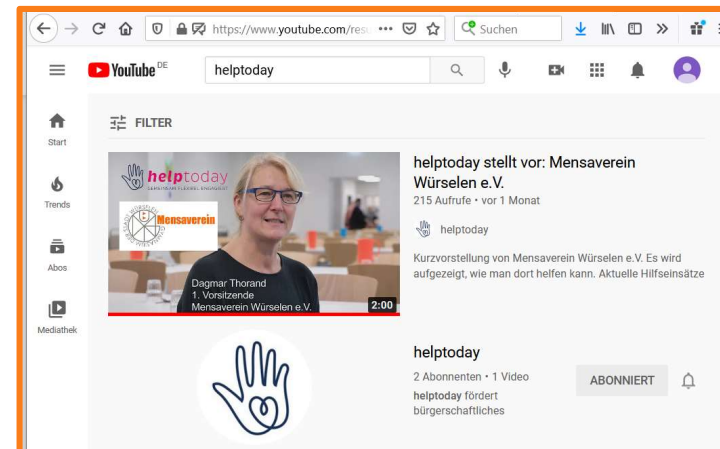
https://www.youtube.com/resu ••• Suchen

YouTube DE helptoday

Start
Trends
Abos
Mediathek

FILTER

helptoday
GEMEINSAM FLEXIBEL ENGAGIERT
Mensaverein
Dagmar Thorand
1. Vorsitzende
Mensaverein Würselen e.V.
2:00

helptoday stellt vor: Mensaverein Würselen e.V.
215 Aufrufe • vor 1 Monat
helptoday
Kurzvorstellung von Mensaverein Würselen e.V. Es wird aufgezeigt, wie man dort helfen kann. Aktuelle Hilfseinsätze

helptoday
2 Abonnenten • 1 Video
helptoday fördert bürgerschaftliches
ABONNIERT